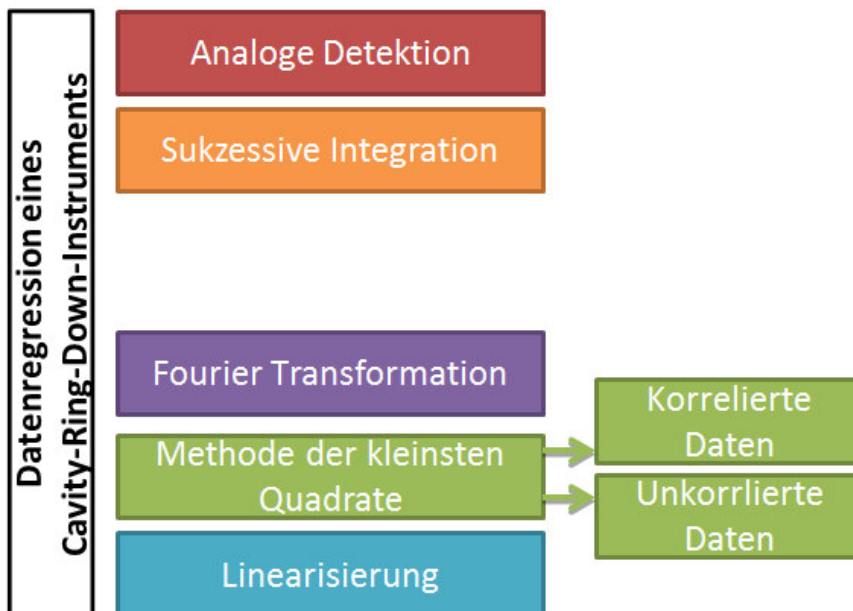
Datenregression eines Cavity-Ring-Down-Instruments

Analoge Detektion

Sukzessive Integration

Fourier Transformation

Methode der kleinsten Quadrate

Korrelierte Daten

Unkorrlierte Daten

Linearisierung